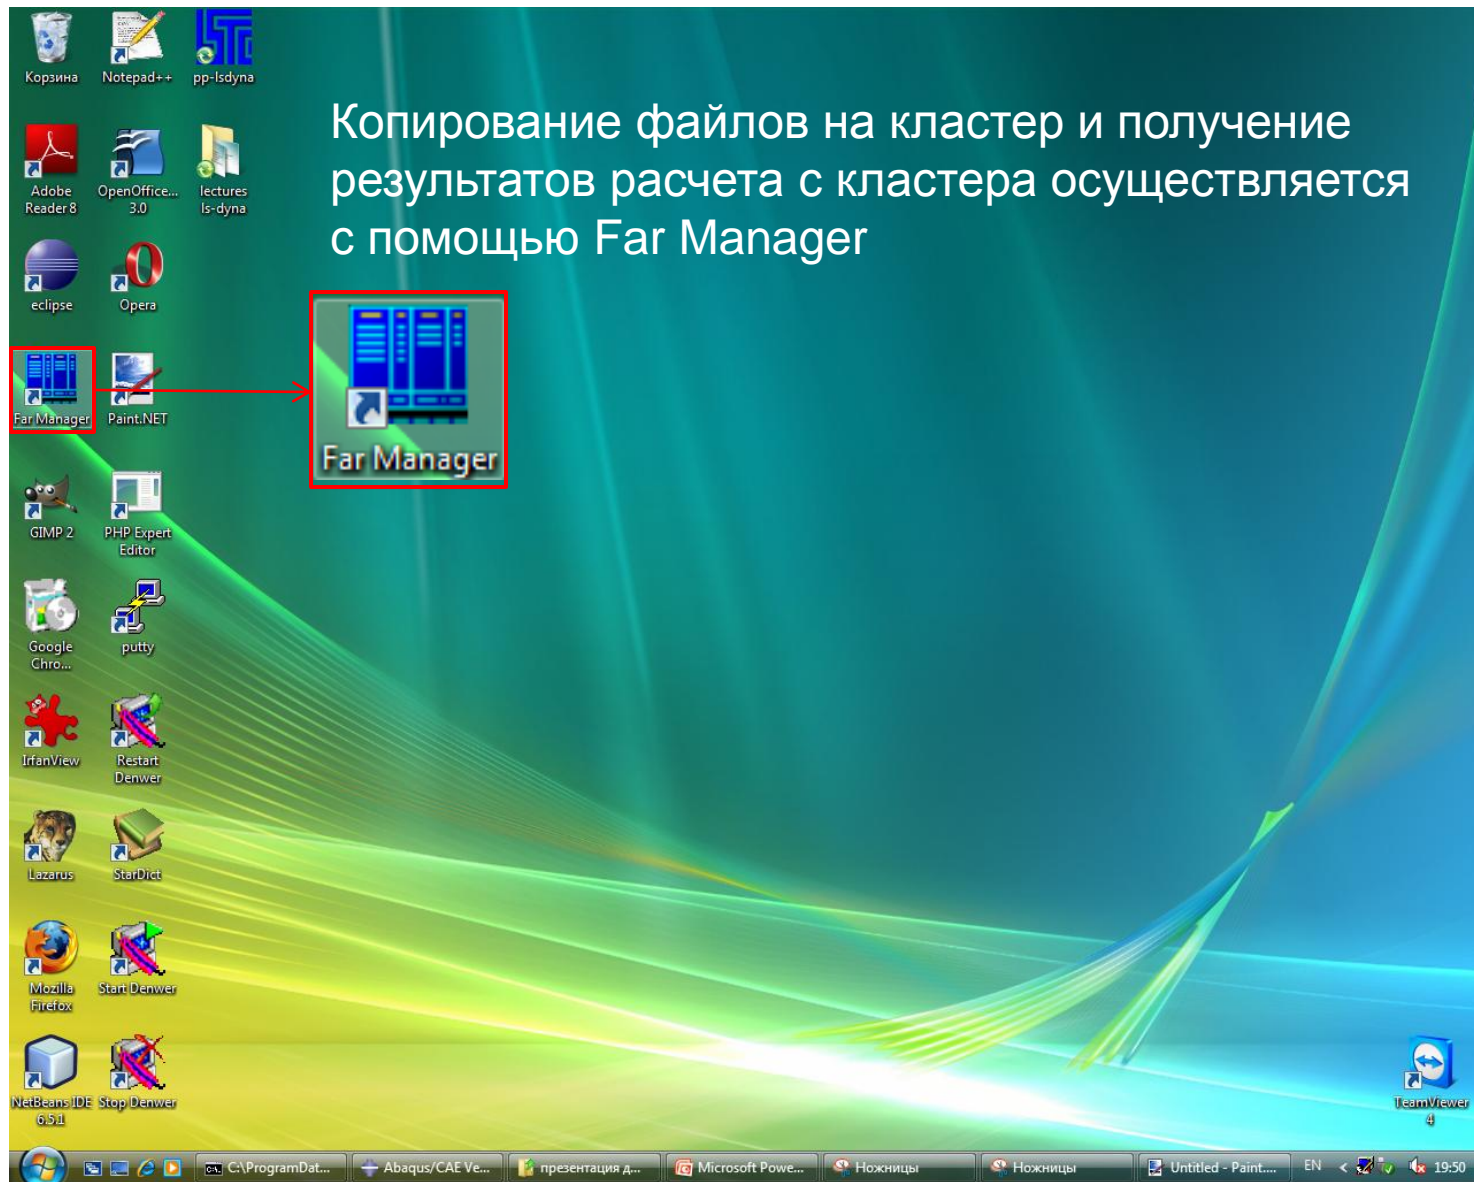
Корзина
Notepad++
pp-lsdyna

Копирование файлов на кластер и получение результатов расчета с кластера осуществляется с помощью Far Manager

Adobe Reader 8
OpenOffice... 3.0
lectures ls-dyna

eclipse
Opera

Far Manager
Paint.NET

Far Manager

GIMP 2
PHP Expert Editor

Google Chro...
putty

IrfanView
Restart Denwer

Lazarus
StarDict

Mozilla Firefox
Start Denwer

NetBeans IDE 6.5.1
Stop Denwer

TeamViewer 4

C:\ProgramDat...
Abaqus/CAE Ve...
презентация д...
Microsoft Powe...
Ножницы
Ножницы
Untitled - Paint....
EN
19:50